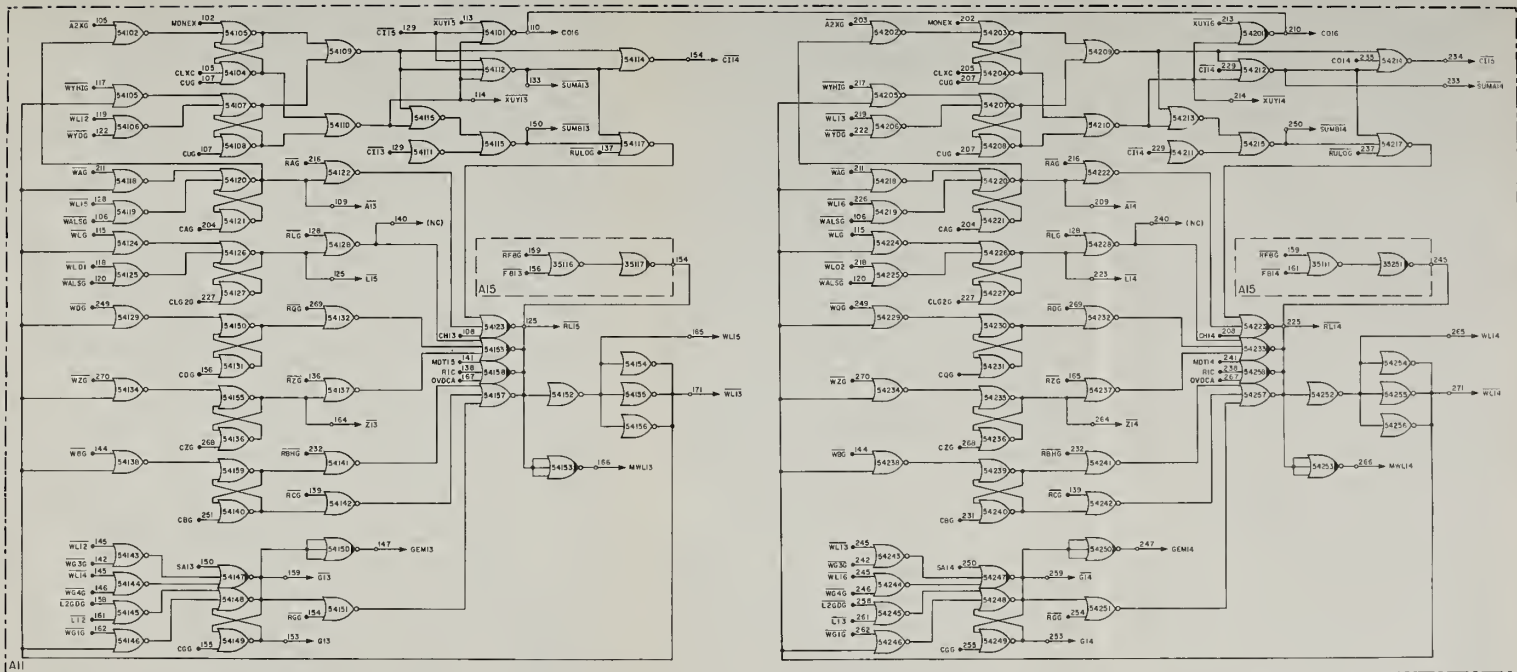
$\overline{A2XG}$ 105 54102 MONEX 102 54105 54109 $\overline{CI15}$ 129 $\overline{XUYI3}$ 113 54101 110 CO16 54114 154 $\overline{CI14}$
CLXC 105 CUG 107 54104 54112 133 $\overline{SUMA13}$
$\overline{WYHIG}$ 117 54105 54107 114 $\overline{XUYI3}$
$\overline{WL12}$ 119 $\overline{WYDG}$ 122 54106 54110 54115 150 $\overline{SUMB13}$
CUG 107 54108 $\overline{CI13}$ 129 54111 54115 $\overline{RULOG}$ 137 54117
$\overline{WAG}$ 211 54118 54120 $\overline{RAG}$ 216 54122
$\overline{WL16}$ 128 $\overline{WALSG}$ 106 54119 109 $\overline{A13}$
CAG 204 54121
$\overline{WLG}$ 115 54124 $\overline{RLG}$ 128 54128 140 (NC)
$\overline{WLOI}$ 118 $\overline{WALSG}$ 120 54125 54126 125 $\overline{L15}$
54127 $\overline{RF6G}$ 159 $\overline{F613}$ 156 35116 35117 154
CLG2G 227 A15
$\overline{WQG}$ 249 54129 $\overline{RQG}$ 269 54132
54130
CH13 108 54123 125 $\overline{RL15}$ 165 WL15
54131 MDT15 141 54155
$\overline{WZG}$ 270 54134 $\overline{RZG}$ 136 54137 RIC 138 54158 54154
CDG 156 OVDCA 167 54157 54152 54135 171 $\overline{WL13}$
54155 164 $\overline{Z13}$ 54156
CZG 268 54136
$\overline{WBG}$ 144 54138 54159 $\overline{RBHG}$ 232 54141 54153 166 MWL13
CBG 251 54140 $\overline{RCG}$ 139 54142
$\overline{WL12}$ 145 $\overline{WG3G}$ 142 54143 54150 147 GEM13
$\overline{WL14}$ 145 SA13 150 54147 159 $\overline{G13}$
$\overline{WG4G}$ 146 54144
$\overline{L2GDG}$ 158 54145 54148 $\overline{RGG}$ 154 54151
$\overline{L12}$ 161
$\overline{WG1G}$ 162 54146 CGG 158 54149 133 G13
A11

$\overline{A2XG}$ 203 54202 MONEX 202 54203 54208 $\overline{XUXI6}$ 213 54201 210 CO16
CLXC 205 CUG 207 54204 $\overline{CI14}$ 229 54212 CO14 235 54214 234 $\overline{CI15}$
$\overline{WYHIG}$ 217 54205 54207 214 $\overline{XUYI4}$ 233 $\overline{SUMA14}$
$\overline{WL13}$ 219 $\overline{WYDG}$ 222 54206 54210 54213 250 $\overline{SUMB14}$
CUG 207 54208 $\overline{CI14}$ 229 54211 54215 $\overline{RULOG}$ 237 54217
$\overline{WAG}$ 211 54218 54220 $\overline{RAG}$ 216 54222
$\overline{WL16}$ 226 $\overline{WALSG}$ 106 54219 209 $\overline{A14}$
CAG 204 54221
$\overline{WLG}$ 115 54224 $\overline{RLG}$ 128 54228 240 (NC)
$\overline{WLO2}$ 218 $\overline{WALSG}$ 120 54225 54226 223 $\overline{L14}$
54227 $\overline{RF6G}$ 159 $\overline{F614}$ 161 35111 35251 243
CLG2G 227 A15
$\overline{WQG}$ 249 54229 $\overline{RQG}$ 269 54232
54230
CH14 208 54223 225 $\overline{RL14}$ 265 WL14
54231 MDT14 241 54233
$\overline{WZG}$ 270 54234 CQG $\overline{RZG}$ 165 54237 RIC 238 54258 54254
OVDCA 267 54257 54252 54255 271 $\overline{WL14}$
54235 264 $\overline{Z14}$ 54256
CZG 268 54236
$\overline{WBG}$ 144 54238 54239 $\overline{RBHG}$ 232 54241 54253 266 MWL14
CBG 231 54240 $\overline{RCG}$ 139 54242
$\overline{WL13}$ 245 $\overline{WG3G}$ 242 54243 54250 247 GEM14
$\overline{WL16}$ 245 SA14 250 54247 259 $\overline{G14}$
$\overline{WG4G}$ 246 54244
$\overline{L2GDG}$ 258 54245 54248 $\overline{RGG}$ 254 54251
$\overline{L13}$ 261
$\overline{WG1G}$ 262 54246 CGG 255 54249 253 G14